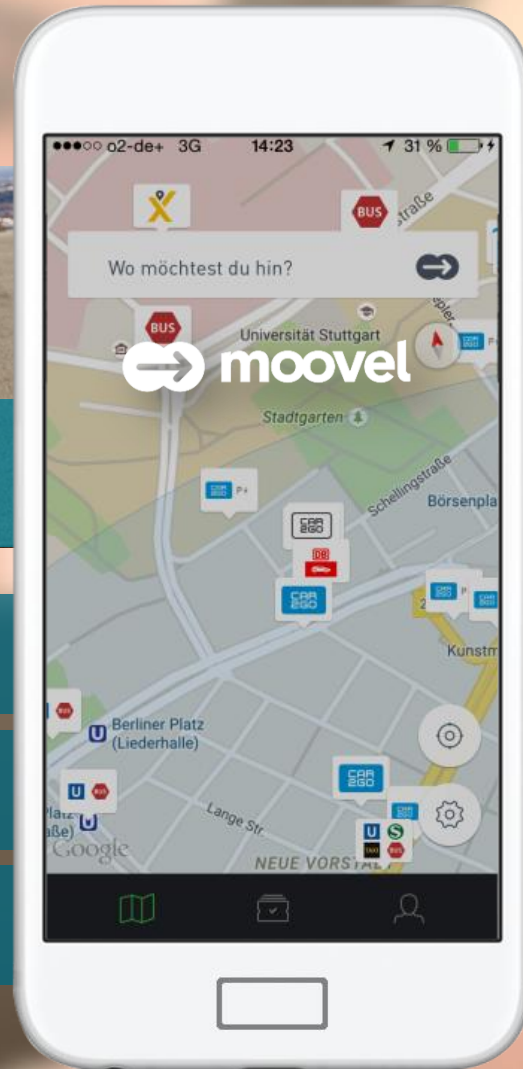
●●●○○ o2-de+ 3G 14:23 31 %

BUS
straße

Wo möchtest du hin?

BUS
Universität Stuttgart

moovel

Stadtgarten

CAR2GO P+

Schellingstraße
Börsenpla

CAR2GO
DB

CAR2GO

CAR2GO
CAR2GO

Kunstm

BUS
U Berliner Platz (Liederhalle)

U BUS

CAR2GO

Platz
aße) U

Lange Str.

CAR2GO

U S
TAXI BUS

Google
NEUE VORSTA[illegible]